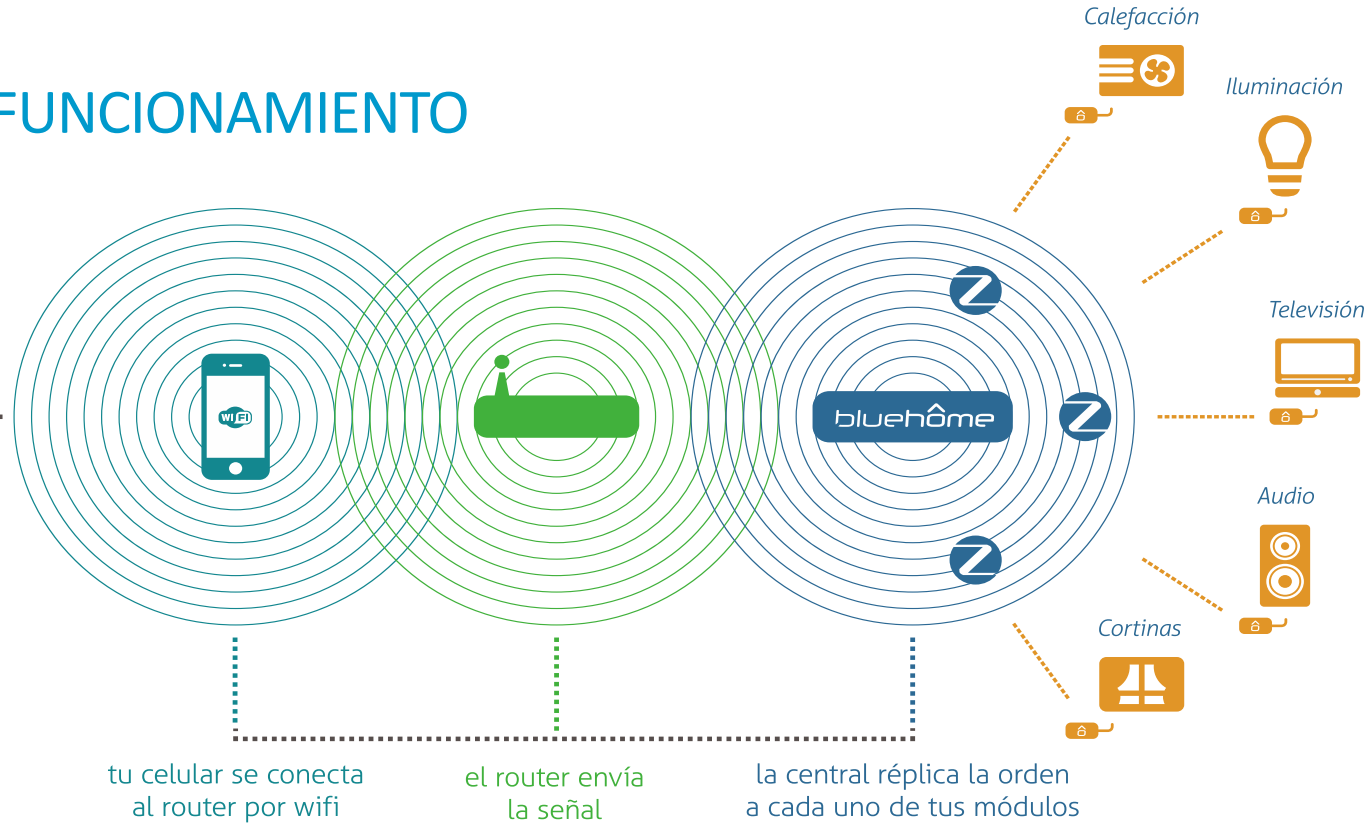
FUNCIONAMIENTO

Calefacción

Iluminación

Televisión

Audio

Cortinas

WIFI

bluehôme

tu celular se conecta al router por wifi

el router envía la señal

la central réplica la orden a cada uno de tus módulos